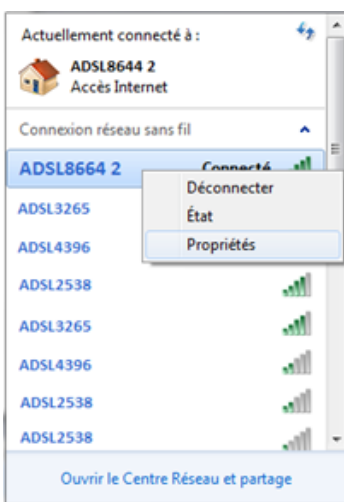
Actuellement connecté à :

ADSL8644 2
Accès Internet

Connexion réseau sans fil

ADSL8664 2 Connecté

ADSL3265

ADSL4396

Déconnecter
État
Propriétés

ADSL2538

ADSL3265

ADSL4396

ADSL2538

ADSL2538

Ouvrir le Centre Réseau et partage